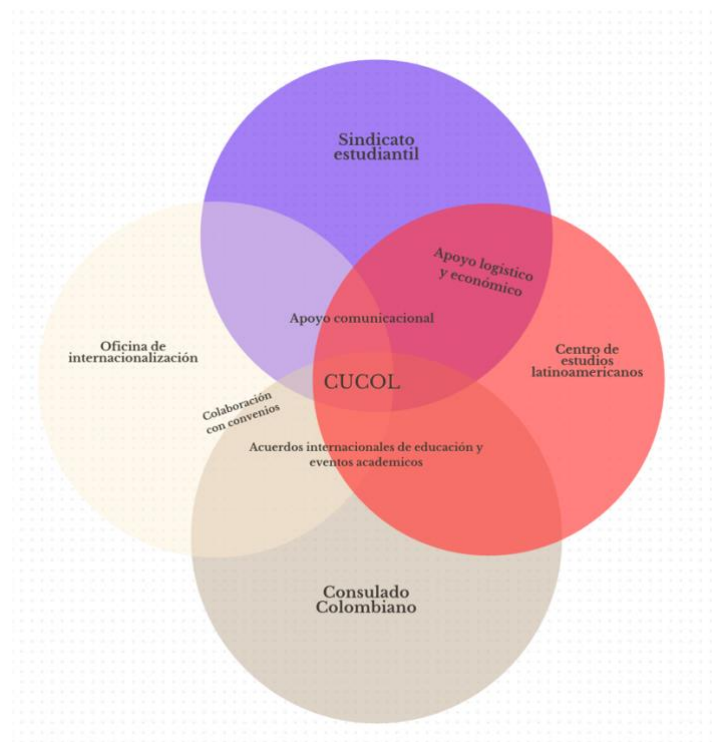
Sindicato estudiantil

Apoyo logístico y económico

Oficina de internacionalización

Apoyo comunicacional

Centro de estudios latinoamericanos

CUCOL

Colaboración con convenios

Acuerdos internacionales de educación y eventos academicos

Consulado Colombiano